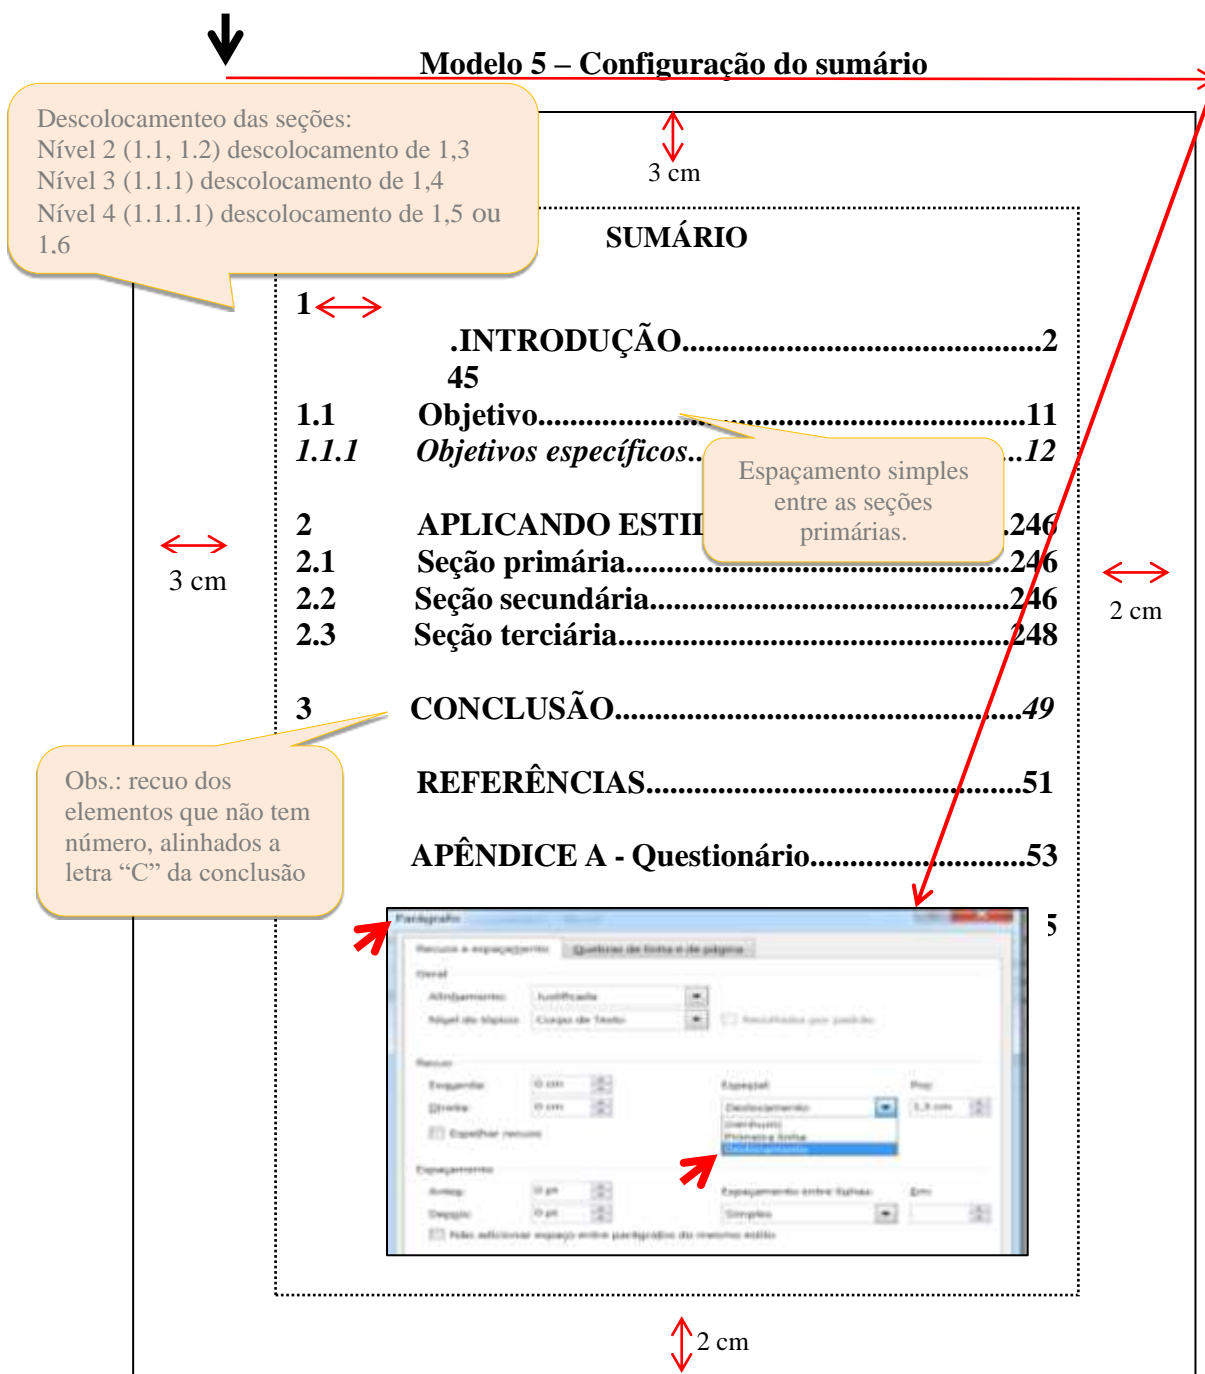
Modelo 5 – Configuração do sumário

Descolocamenteo das seções:
Nível 2 (1.1, 1.2) descolocamento de 1,3
Nível 3 (1.1.1) descolocamento de 1,4
Nível 4 (1.1.1.1) descolocamento de 1,5 ou 1,6

3 cm

SUMÁRIO

1 .INTRODUÇÃO.........................................2 45
1.1 Objetivo...................................................11
*1.1.1 Objetivos específicos..*...................................*..12*

Espaçamento simples entre as seções primárias.

2 APLICANDO ESTI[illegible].246
2.1 Seção primária...........................................246
2.2 Seção secundária........................................246
2.3 Seção terciária............................................248

3 cm

2 cm

3 CONCLUSÃO.............................................*49*

Obs.: recuo dos elementos que não tem número, alinhados a letra "C" da conclusão

REFERÊNCIAS..............................................51

APÊNDICE A - Questionário..........................53

5

Parágrafo
Recuos e espaçamento | Quebras de linha e de página
Geral
Alinhamento: Justificada
Nível do tópico: Corpo de Texto
Recuo
Esquerda: 0 cm
Direita: 0 cm
Espelhar recuos
Especial: Deslocamento
Por: 1,3 cm
(nenhum)
Primeira linha
Deslocamento
Espaçamento
Antes: 0 pt
Depois: 0 pt
Espaçamento entre linhas: Simples
Em:
Não adicionar espaço entre parágrafos do mesmo estilo

2 cm